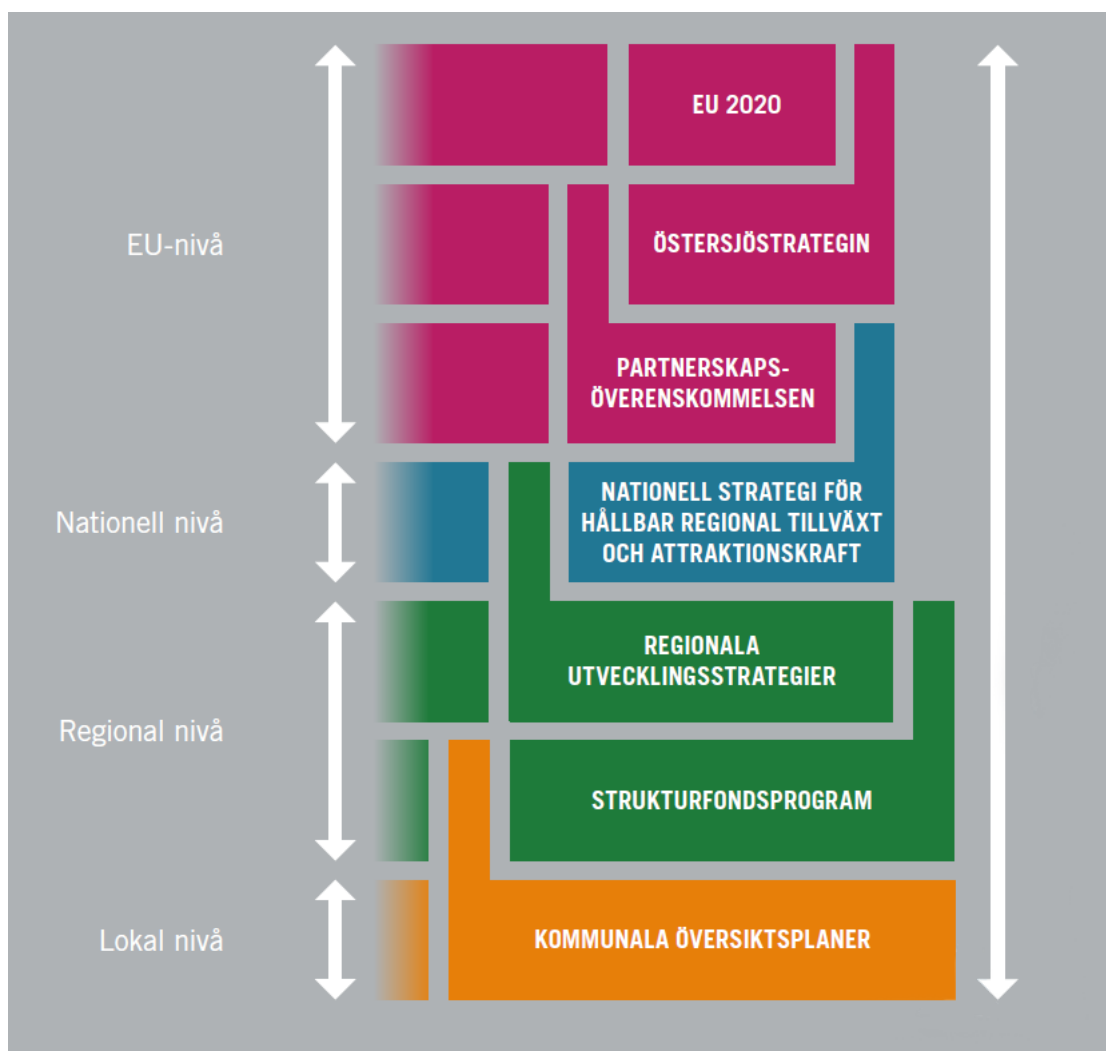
EU-nivå

Nationell nivå

Regional nivå

Lokal nivå

EU 2020

ÖSTERSJÖSTRATEGIN

PARTNERSKAPSÖVERENSKOMMELSEN

NATIONELL STRATEGI FÖR HÅLLBAR REGIONAL TILLVÄXT OCH ATTRAKTIONSKRAFT

REGIONALA UTVECKLINGSSTRATEGIER

STRUKTURFONDSPROGRAM

KOMMUNALA ÖVERSIKTSPLANER